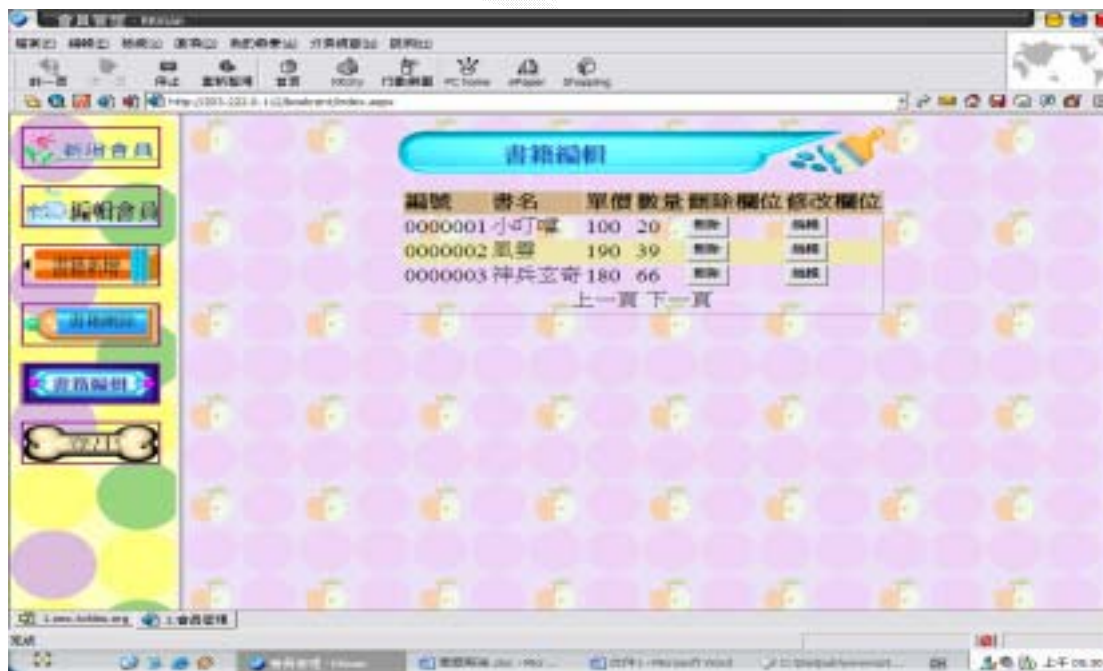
會員管理 - Windows

新增會員

編輯會員

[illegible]

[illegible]

書籍編輯

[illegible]

書籍編輯

| 編號 | 書名 | 單價 | 數量 | 刪除欄位 | 修改欄位 |
|---|---|---|---|---|---|
| 0000001 | 小叮噹 | 100 | 20 | 刪除 | 編輯 |
| 0000002 | 風雲 | 190 | 39 | 刪除 | 編輯 |
| 0000003 | 神兵玄奇 | 180 | 66 | 刪除 | 編輯 |

上一頁 下一頁

完成

上午